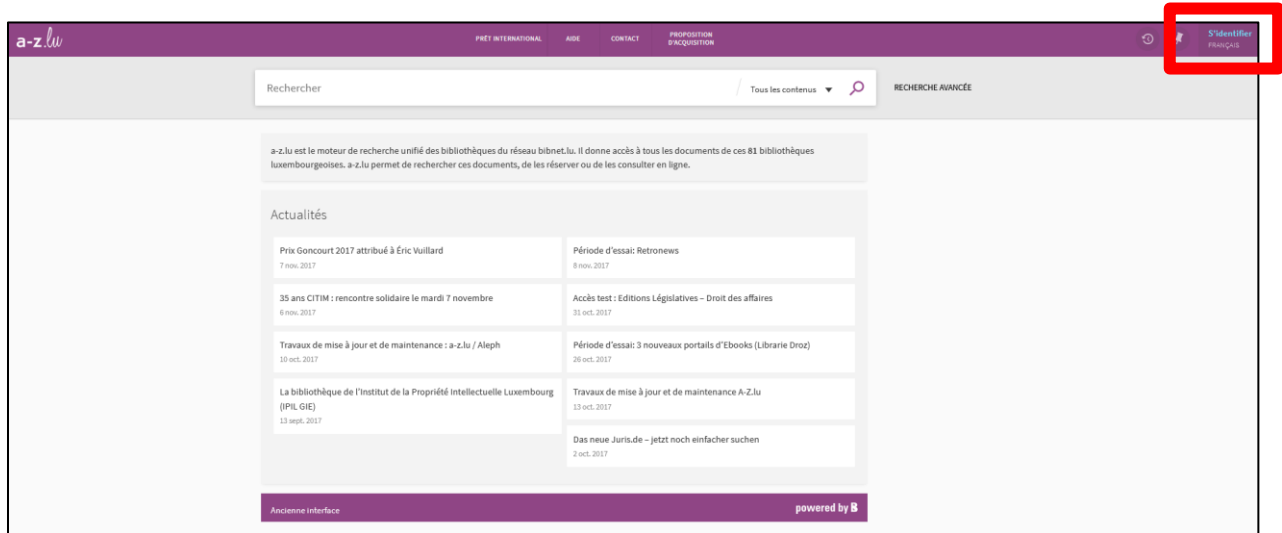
a-z.lu

PRÊT INTERNATIONAL AIDE CONTACT PROPOSITION D'ACQUISITION

S'identifier
FRANÇAIS

Rechercher

Tous les contenus ▼

RECHERCHE AVANCÉE

a-z.lu est le moteur de recherche unifié des bibliothèques du réseau bibnet.lu. Il donne accès à tous les documents de ces 81 bibliothèques luxembourgeoises. a-z.lu permet de rechercher ces documents, de les réserver ou de les consulter en ligne.

Actualités

Prix Goncourt 2017 attribué à Éric Vuillard
7 nov. 2017

Période d'essai: Retronews
8 nov. 2017

35 ans CITIM : rencontre solidaire le mardi 7 novembre
6 nov. 2017

Accès test : Editions Législatives – Droit des affaires
31 oct. 2017

Travaux de mise à jour et de maintenance : a-z.lu / Aleph
10 oct. 2017

Période d'essai: 3 nouveaux portails d'Ebooks (Librarie Droz)
26 oct. 2017

La bibliothèque de l'Institut de la Propriété Intellectuelle Luxembourg (IPIL GIE)
13 sept. 2017

Travaux de mise à jour et de maintenance A-Z.lu
13 oct. 2017

Das neue Juris.de – jetzt noch einfacher suchen
2 oct. 2017

Ancienne interface

powered by B